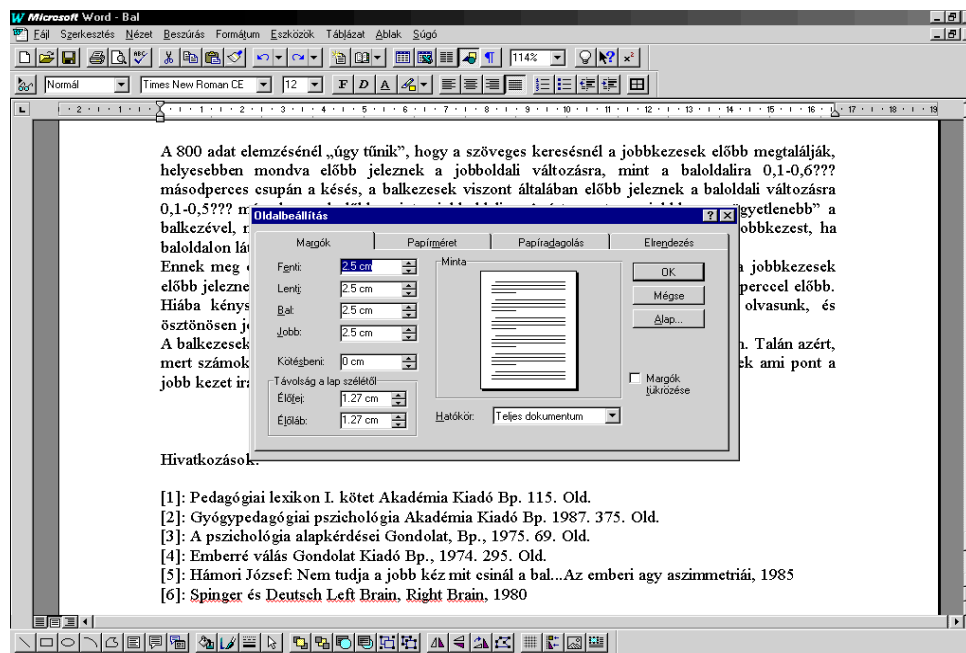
Microsoft Word - Bal

Fájl Szerkesztés Nézet Beszúrás Formátum Eszközök Táblázat Ablak Súgó

114%

Normál | Times New Roman CE | 12

A 800 adat elemzésénél „úgy tűnik", hogy a szöveges keresésnél a jobbkezesek előbb megtalálják, helyesebben mondva előbb jeleznek a jobboldali változásra, mint a baloldalira 0,1-0,6??? másodperces csupán a késés, a balkezesek viszont általában előbb jeleznek a baloldali változásra 0,1-0,5??? m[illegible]ügyetlenebb" a balkezével, n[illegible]obbkezest, ha baloldalon lát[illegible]
Ennek meg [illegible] a jobbkezesek előbb jelezne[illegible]percel előbb. Hiába kénys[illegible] olvasunk, és ösztönösen j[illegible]
A balkezesek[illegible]. Talán azért, mert számok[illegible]k ami pont a jobb kezet ir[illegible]

Oldalbeállítás

Margók | Papírméret | Papíradagolás | Elrendezés

Fenti: 2.5 cm
Lenti: 2.5 cm
Bal: 2.5 cm
Jobb: 2.5 cm
Kötésbeni: 0 cm
Távolság a lap szélétől
Élőfej: 1.27 cm
Élőláb: 1.27 cm

Minta

OK
Mégse
Alap...

Margók tükrözése

Hatókör: Teljes dokumentum

Hivatkozások:

[1]: Pedagógiai lexikon I. kötet Akadémia Kiadó Bp. 115. Old.
[2]: Gyógypedagógiai pszichológia Akadémia Kiadó Bp. 1987. 375. Old.
[3]: A pszichológia alapkérdései Gondolat, Bp., 1975. 69. Old.
[4]: Emberré válás Gondolat Kiadó Bp., 1974. 295. Old.
[5]: Hámori József: Nem tudja a jobb kéz mit csinál a bal...Az emberi agy aszimmetriái, 1985
[6]: Spinger és Deutsch Left Brain, Right Brain, 1980